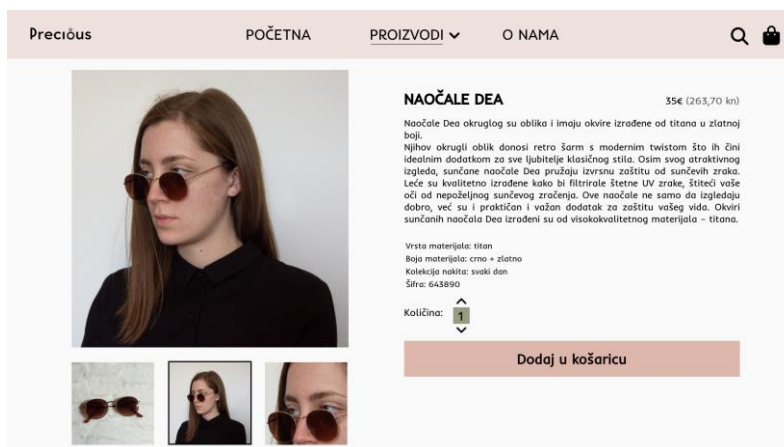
Precious

POČETNA

PROIZVODI

O NAMA

NAOČALE DEA

35€ (263,70 kn)

Naočale Dea okruglog su oblika i imaju okvire izrađene od titana u zlatnoj boji.
Njihov okrugli oblik donosi retro šarm s modernim twistom što ih čini idealnim dodatkom za sve ljubitelje klasičnog stila. Osim svog atraktivnog izgleda, sunčane naočale Dea pružaju izvrsnu zaštitu od sunčevih zraka. Leće su kvalitetno izrađene kako bi filtrirale štetne UV zrake, štiteći vaše oči od nepoželjnog sunčevog zračenja. Ove naočale ne samo da izgledaju dobro, već su i praktičan i važan dodatak za zaštitu vašeg vida. Okviri sunčanih naočala Dea izrađeni su od visokokvalitetnog materijala – titana.

Vrsta materijala: titan
Boja materijala: crno + zlatno
Kolekcija nakita: svaki dan
Šifra: 643890

Količina: 1

Dodaj u košaricu